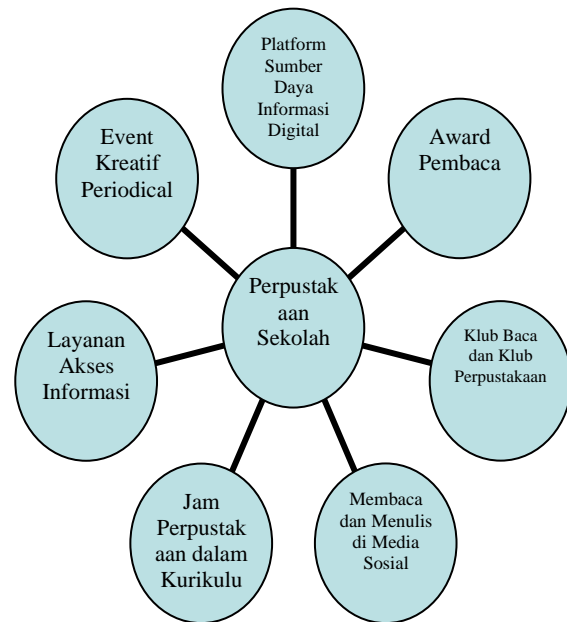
Platform Sumber Daya Informasi Digital

Event Kreatif Periodical

Award Pembaca

Perpustak aan Sekolah

Layanan Akses Informasi

Klub Baca dan Klub Perpustakaan

Jam Perpustak aan dalam Kurikulu

Membaca dan Menulis di Media Sosial